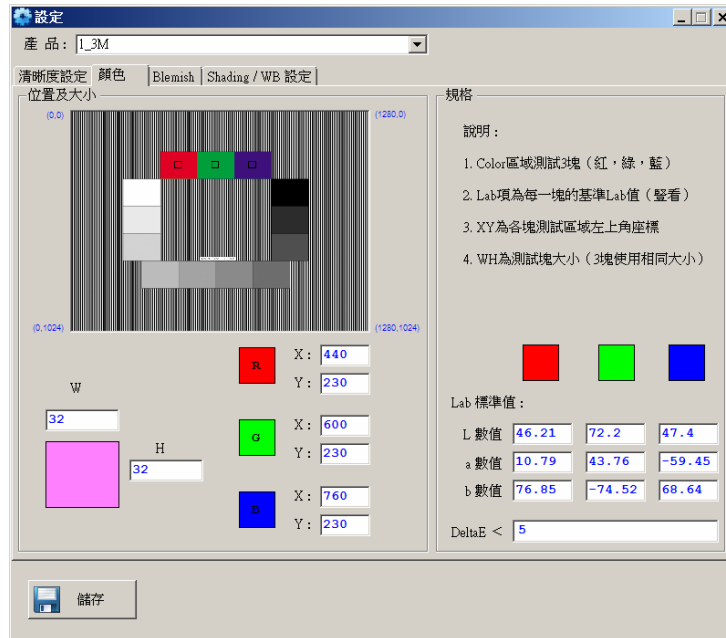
設定

產品： 1_3M

清晰度設定 | 顏色 | Blemish | Shading / WB 設定

位置及大小

(0,0)

(1280,0)

(0,1024)

(1280,1024)

W

32

H

32

R

X： 440

Y： 230

G

X： 600

Y： 230

B

X： 760

Y： 230

規格

說明：

1. Color區域測試3塊（紅，綠，藍）

2. Lab項為每一塊的基準Lab值（豎看）

3. XY為各塊測試區域左上角座標

4. WH為測試塊大小（3塊使用相同大小）

Lab 標準值：

| | | | |
|---|---|---|---|
| L 數值 | 46.21 | 72.2 | 47.4 |
| a 數值 | 10.79 | 43.76 | -59.45 |
| b 數值 | 76.85 | -74.52 | 68.64 |

DeltaE < 5

儲存